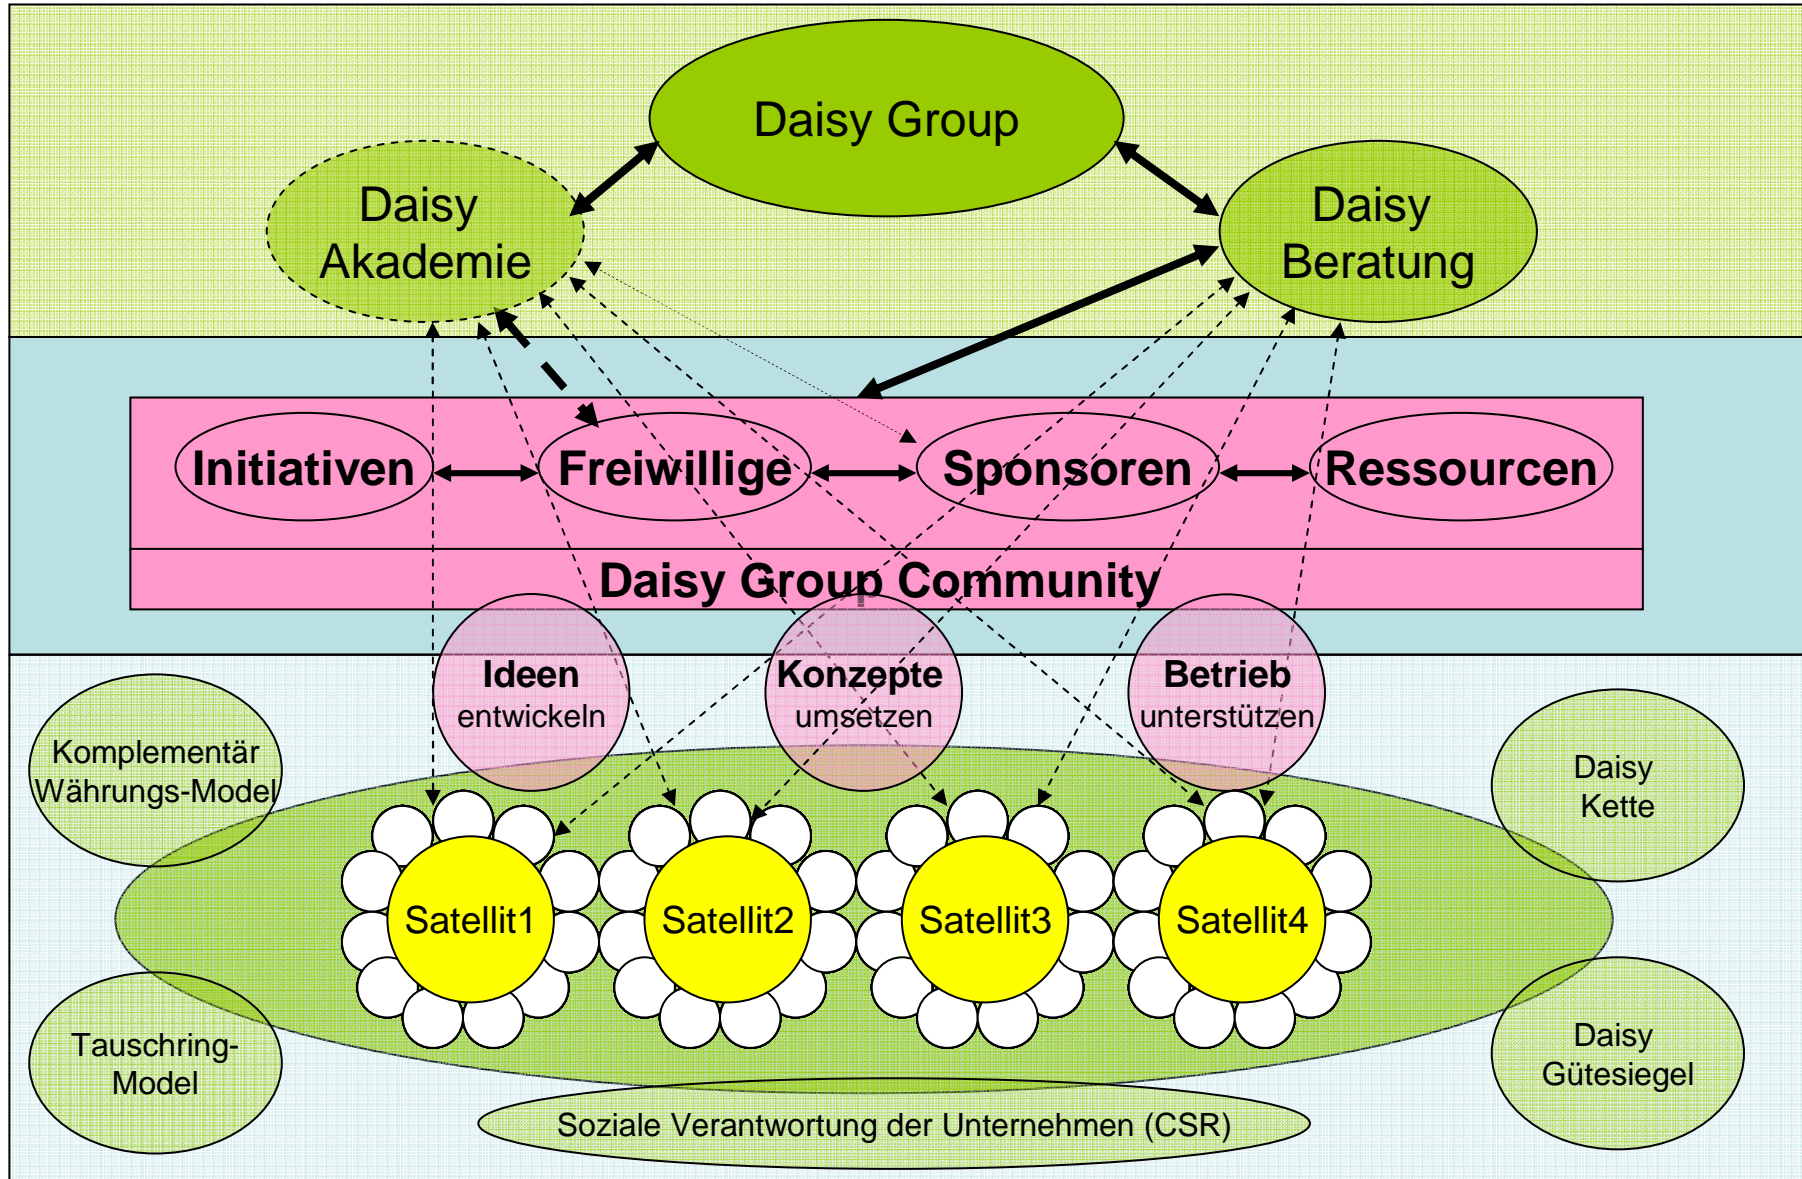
Daisy Group

Daisy Akademie

Daisy Beratung

Initiativen

Freiwillige

Sponsoren

Ressourcen

Daisy Group Community

Ideen entwickeln

Konzepte umsetzen

Betrieb unterstützen

Komplementär Währungs-Model

Daisy Kette

Satellit1

Satellit2

Satellit3

Satellit4

Tauschring-Model

Daisy Gütesiegel

Soziale Verantwortung der Unternehmen (CSR)